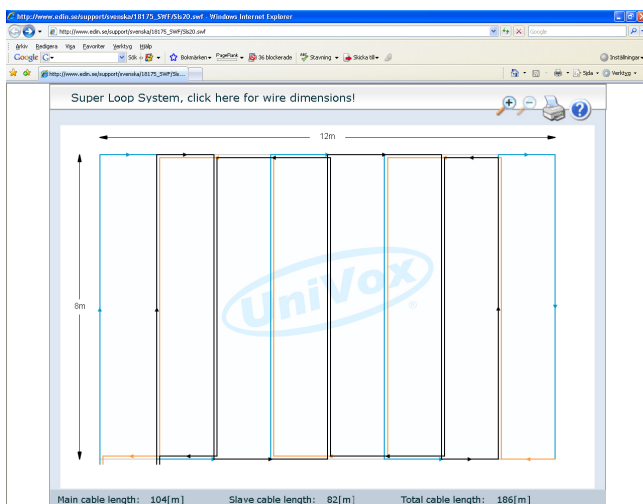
http://www.edin.se/support/svenska/18175_SWF/Slb20.swf - Windows Internet Explorer

http://www.edin.se/support/svenska/18175_SWF/Slb20.swf

Google

Arkiv Redigera Visa Favoriter Verktyg Hjälp

Google G- Sök Bokmärken PageRank 36 blockerade Stavning Skicka till Inställningar

http://www.edin.se/support/svenska/18175_SWF/Sl...

Sida Verktyg

Super Loop System, click here for wire dimensions!

12m

8m

UniVox

Main cable length: 104[m] Slave cable length: 82[m] Total cable length: 186[m]